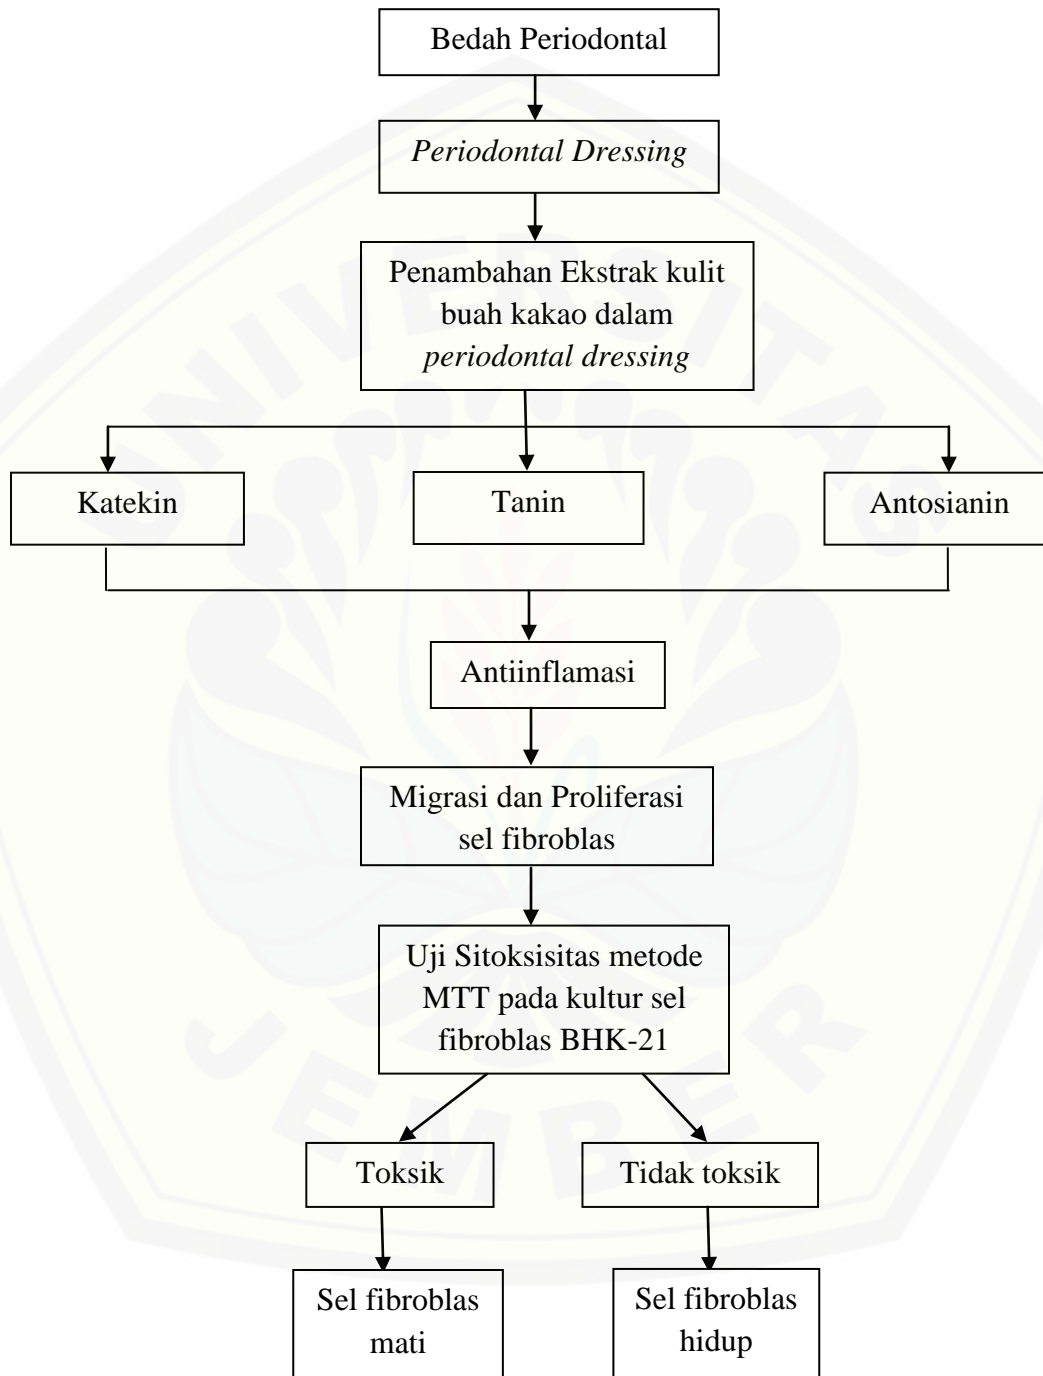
Bedah Periodontal

Periodontal Dressing

Penambahan Ekstrak kulit buah kakao dalam periodontal dressing

Katekin

Tanin

Antosianin

Antiinflamasi

Migrasi dan Proliferasi sel fibroblas

Uji Sitoksisitas metode MTT pada kultur sel fibroblas BHK-21

Toksik

Tidak toksik

Sel fibroblas mati

Sel fibroblas hidup